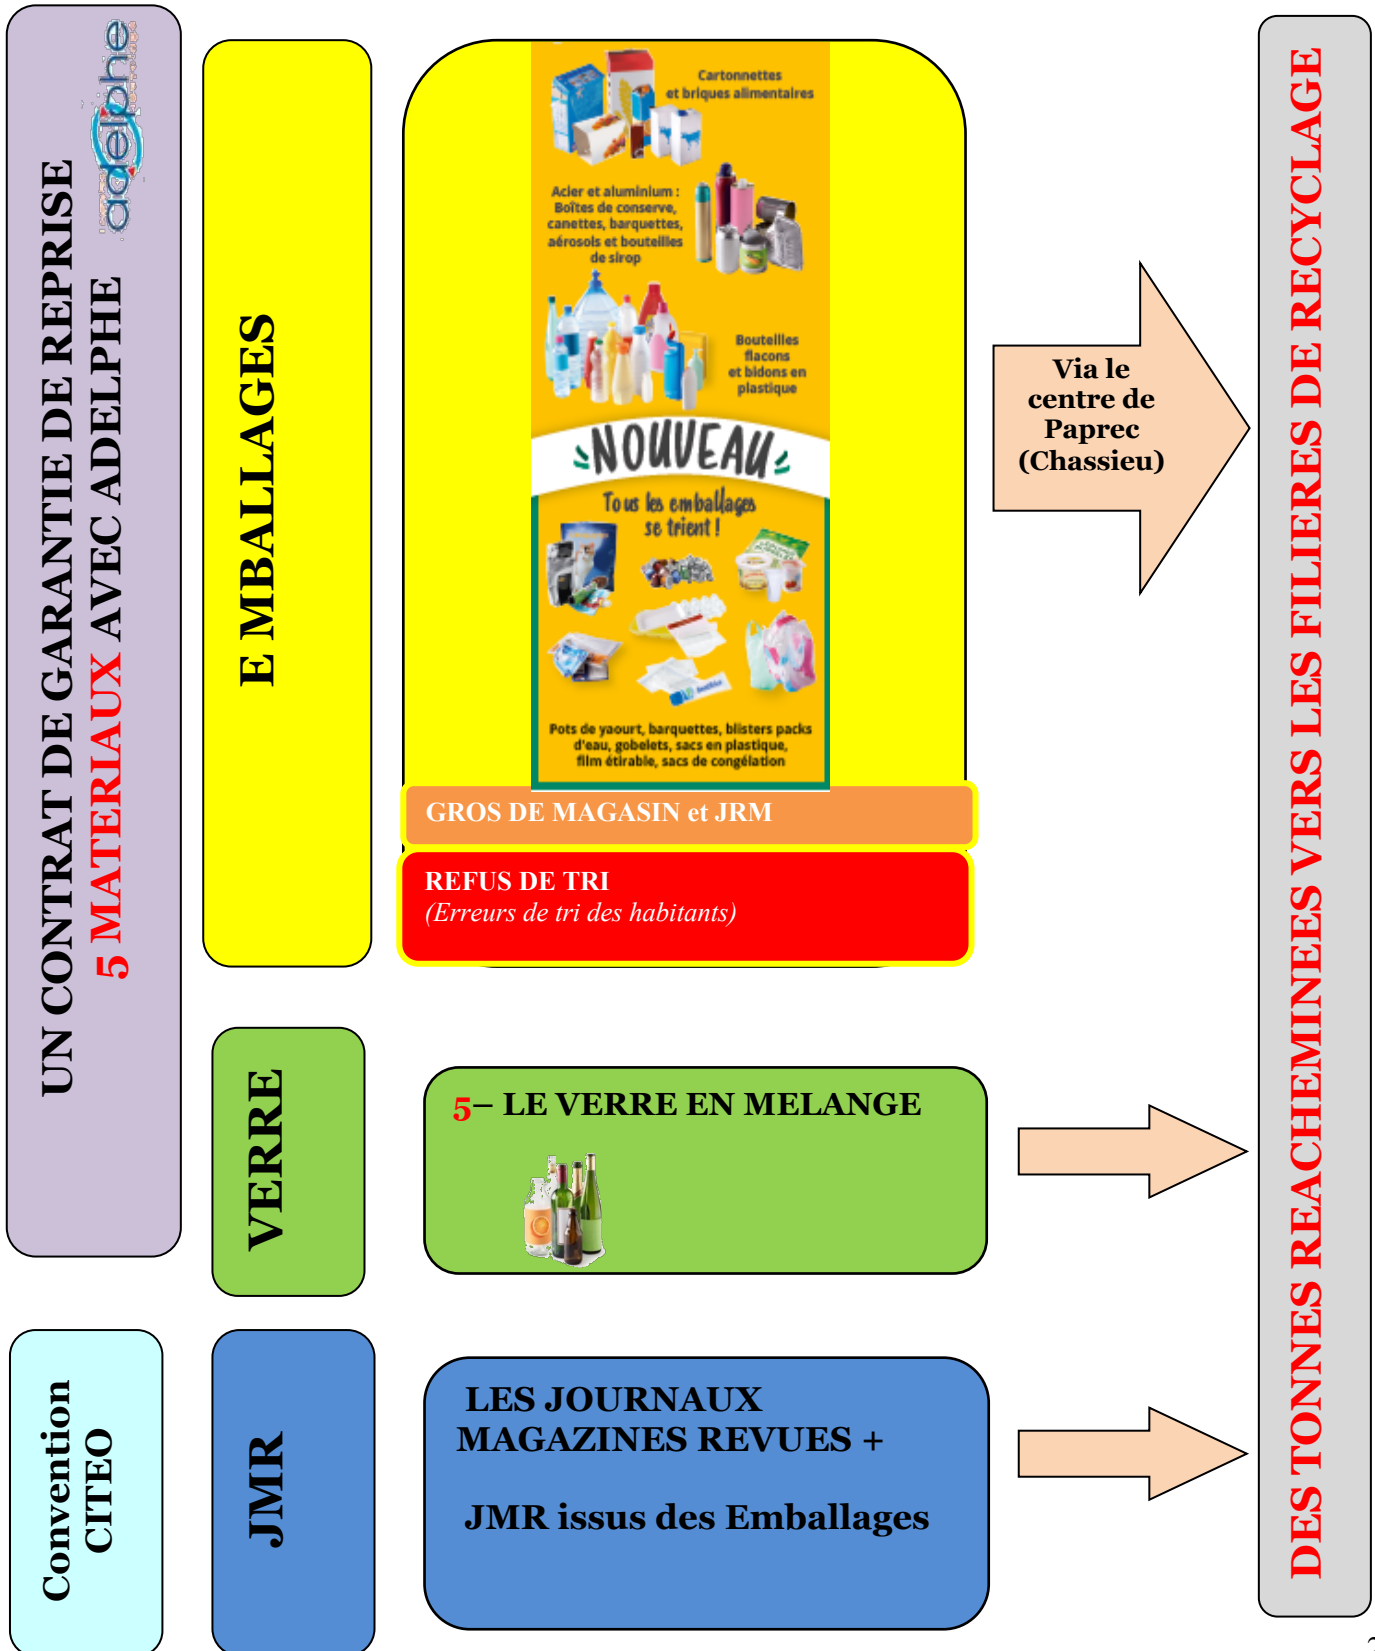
UN CONTRAT DE GARANTIE DE REPRISE
5 MATERIAUX AVEC ADELPHE

adelphe

E MBALLAGES

Cartonnettes et briques alimentaires

Acier et aluminium : Boîtes de conserve, canettes, barquettes, aérosols et bouteilles de sirop

Bouteilles flacons et bidons en plastique

NOUVEAU

Tous les emballages se trient !

Pots de yaourt, barquettes, blisters packs d'eau, gobelets, sacs en plastique, film étirable, sacs de congélation

GROS DE MAGASIN et JRM

REFUS DE TRI
(Erreurs de tri des habitants)

Via le centre de Paprec (Chassieu)

VERRE

5– LE VERRE EN MELANGE

Convention CITEO

JMR

LES JOURNAUX MAGAZINES REVUES +

JMR issus des Emballages

DES TONNES REACHEMINEES VERS LES FILIERES DE RECYCLAGE